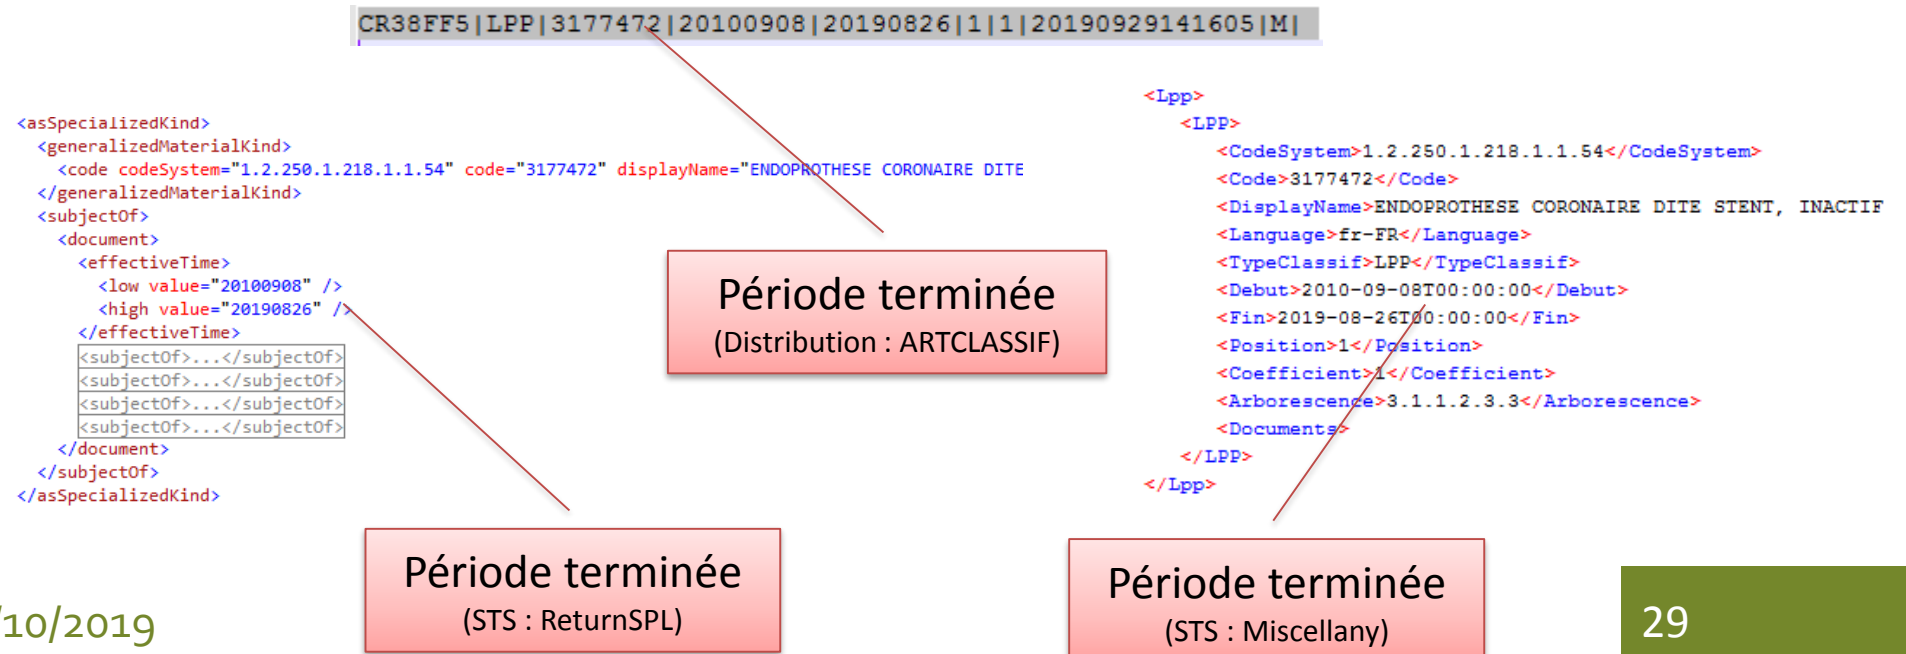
CR38FF5|LPP|3177472|20100908|20190826|1|1|20190929141605|M|

<asSpecializedKind>
<generalizedMaterialKind>
<code codeSystem="1.2.250.1.218.1.1.54" code="3177472" displayName="ENDOPROTHESE CORONAIRE DITE
</generalizedMaterialKind>
<subjectOf>
<document>
<effectiveTime>
<low value="20100908" />
<high value="20190826" />
</effectiveTime>
<subjectOf>...</subjectOf>
<subjectOf>...</subjectOf>
<subjectOf>...</subjectOf>
<subjectOf>...</subjectOf>
</document>
</subjectOf>
</asSpecializedKind>

Période terminée
(Distribution : ARTCLASSIF)

<Lpp>
<LPP>
<CodeSystem>1.2.250.1.218.1.1.54</CodeSystem>
<Code>3177472</Code>
<DisplayName>ENDOPROTHESE CORONAIRE DITE STENT, INACTIF
<Language>fr-FR</Language>
<TypeClassif>LPP</TypeClassif>
<Debut>2010-09-08T00:00:00</Debut>
<Fin>2019-08-26T00:00:00</Fin>
<Position>1</Position>
<Coefficient>1</Coefficient>
<Arborescence>3.1.1.2.3.3</Arborescence>
<Documents/>
</LPP>
</Lpp>

/10/2019

Période terminée
(STS : ReturnSPL)

Période terminée
(STS : Miscellany)

29